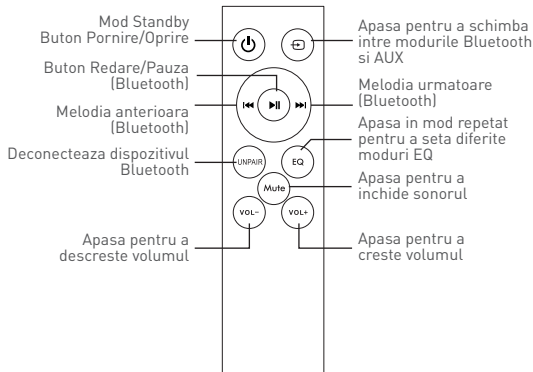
Mod Standby
Buton Pornire/Oprire

Apasa pentru a schimba intre modurile Bluetooth si AUX

Buton Redare/Pauza (Bluetooth)

Melodia anterioara (Bluetooth)

Melodia urmatoare (Bluetooth)

Apasa in mod repetat pentru a seta diferite moduri EQ

Deconecteaza dispozitivul Bluetooth

UNPAIR

EQ

Mute

Apasa pentru a inchide sonorul

VOL-

VOL+

Apasa pentru a descreste volumul

Apasa pentru a creste volumul